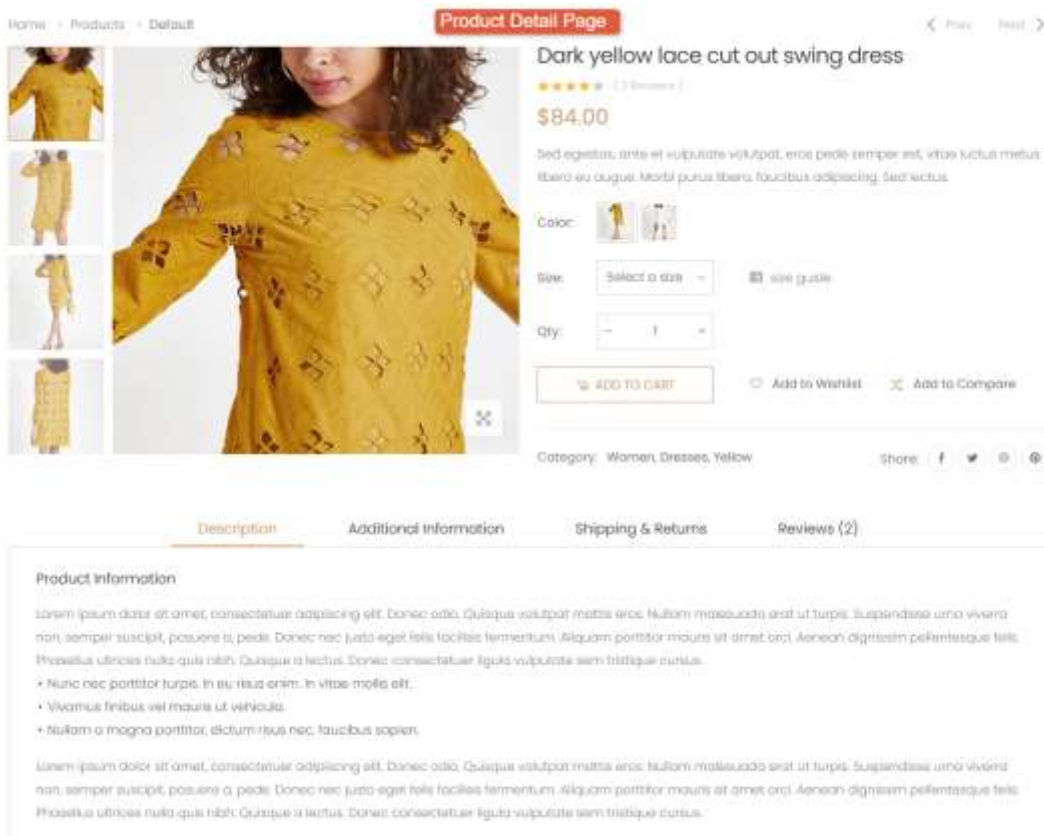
Home > Products > Default

Product Detail Page

< Prev Next >

Dark yellow lace cut out swing dress

( 2 Reviews )

$84.00

Sed egestas, ante et vulputate volutpat, eros pede semper est, vitae luctus metus libero eu augue. Morbi purus libero, faucibus adipiscing. Sed lectus.

Color:

Size: Select a size

size guide

Qty: − 1 +

ADD TO CART

Add to Wishlist

Add to Compare

Category: Women, Dresses, Yellow

Share:

Description

Additional Information

Shipping & Returns

Reviews (2)

Product Information

Lorem ipsum dolor sit amet, consectetuer adipiscing elit. Donec odio. Quisque volutpat mattis eros. Nullam malesuada erat ut turpis. Suspendisse urna viverra non, semper suscipit, posuere a, pede. Donec nec justo eget felis facilisis fermentum. Aliquam porttitor mauris sit amet orci. Aenean dignissim pellentesque felis. Phasellus ultrices nulla quis nibh. Quisque a lectus. Donec consectetuer ligula vulputate sem tristique cursus.

• Nunc nec porttitor turpis. In eu risus enim. In vitae mollis elit.
• Vivamus finibus vel mauris ut vehicula.
• Nullam a magna porttitor, dictum risus nec, faucibus sapien.

Lorem ipsum dolor sit amet, consectetuer adipiscing elit. Donec odio. Quisque volutpat mattis eros. Nullam malesuada erat ut turpis. Suspendisse urna viverra non, semper suscipit, posuere a, pede. Donec nec justo eget felis facilisis fermentum. Aliquam porttitor mauris sit amet orci. Aenean dignissim pellentesque felis. Phasellus ultrices nulla quis nibh. Quisque a lectus. Donec consectetuer ligula vulputate sem tristique cursus.